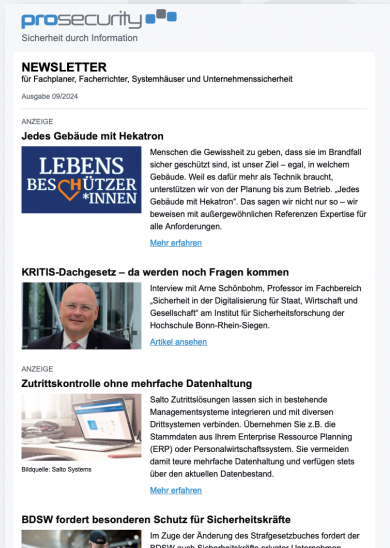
prosecurity

Sicherheit durch Information

NEWSLETTER
für Fachplaner, Facherrichter, Systemhäuser und Unternehmenssicherheit

Ausgabe 09/2024

ANZEIGE

Jedes Gebäude mit Hekatron

LEBENS BESCHÜTZER*INNEN

Menschen die Gewissheit zu geben, dass sie im Brandfall sicher geschützt sind, ist unser Ziel – egal, in welchem Gebäude. Weil es dafür mehr als Technik braucht, unterstützen wir von der Planung bis zum Betrieb. „Jedes Gebäude mit Hekatron". Das sagen wir nicht nur so – wir beweisen mit außergewöhnlichen Referenzen Expertise für alle Anforderungen.

Mehr erfahren

KRITIS-Dachgesetz – da werden noch Fragen kommen

Interview mit Arne Schönbohm, Professor im Fachbereich „Sicherheit in der Digitalisierung für Staat, Wirtschaft und Gesellschaft" am Institut für Sicherheitsforschung der Hochschule Bonn-Rhein-Siegen.

Artikel ansehen

ANZEIGE

Zutrittskontrolle ohne mehrfache Datenhaltung

Bildquelle: Salto Systems

Salto Zutrittslösungen lassen sich in bestehende Managementsysteme integrieren und mit diversen Drittsystemen verbinden. Übernehmen Sie z.B. die Stammdaten aus Ihrem Enterprise Ressource Planning (ERP) oder Personalwirtschaftssystem. Sie vermeiden damit teure mehrfache Datenhaltung und verfügen stets über den aktuellen Datenbestand.

Mehr erfahren

BDSW fordert besonderen Schutz für Sicherheitskräfte

Im Zuge der Änderung des Strafgesetzbuches fordert der BDSW auch Sicherheitskräfte privater Unternehmen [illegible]